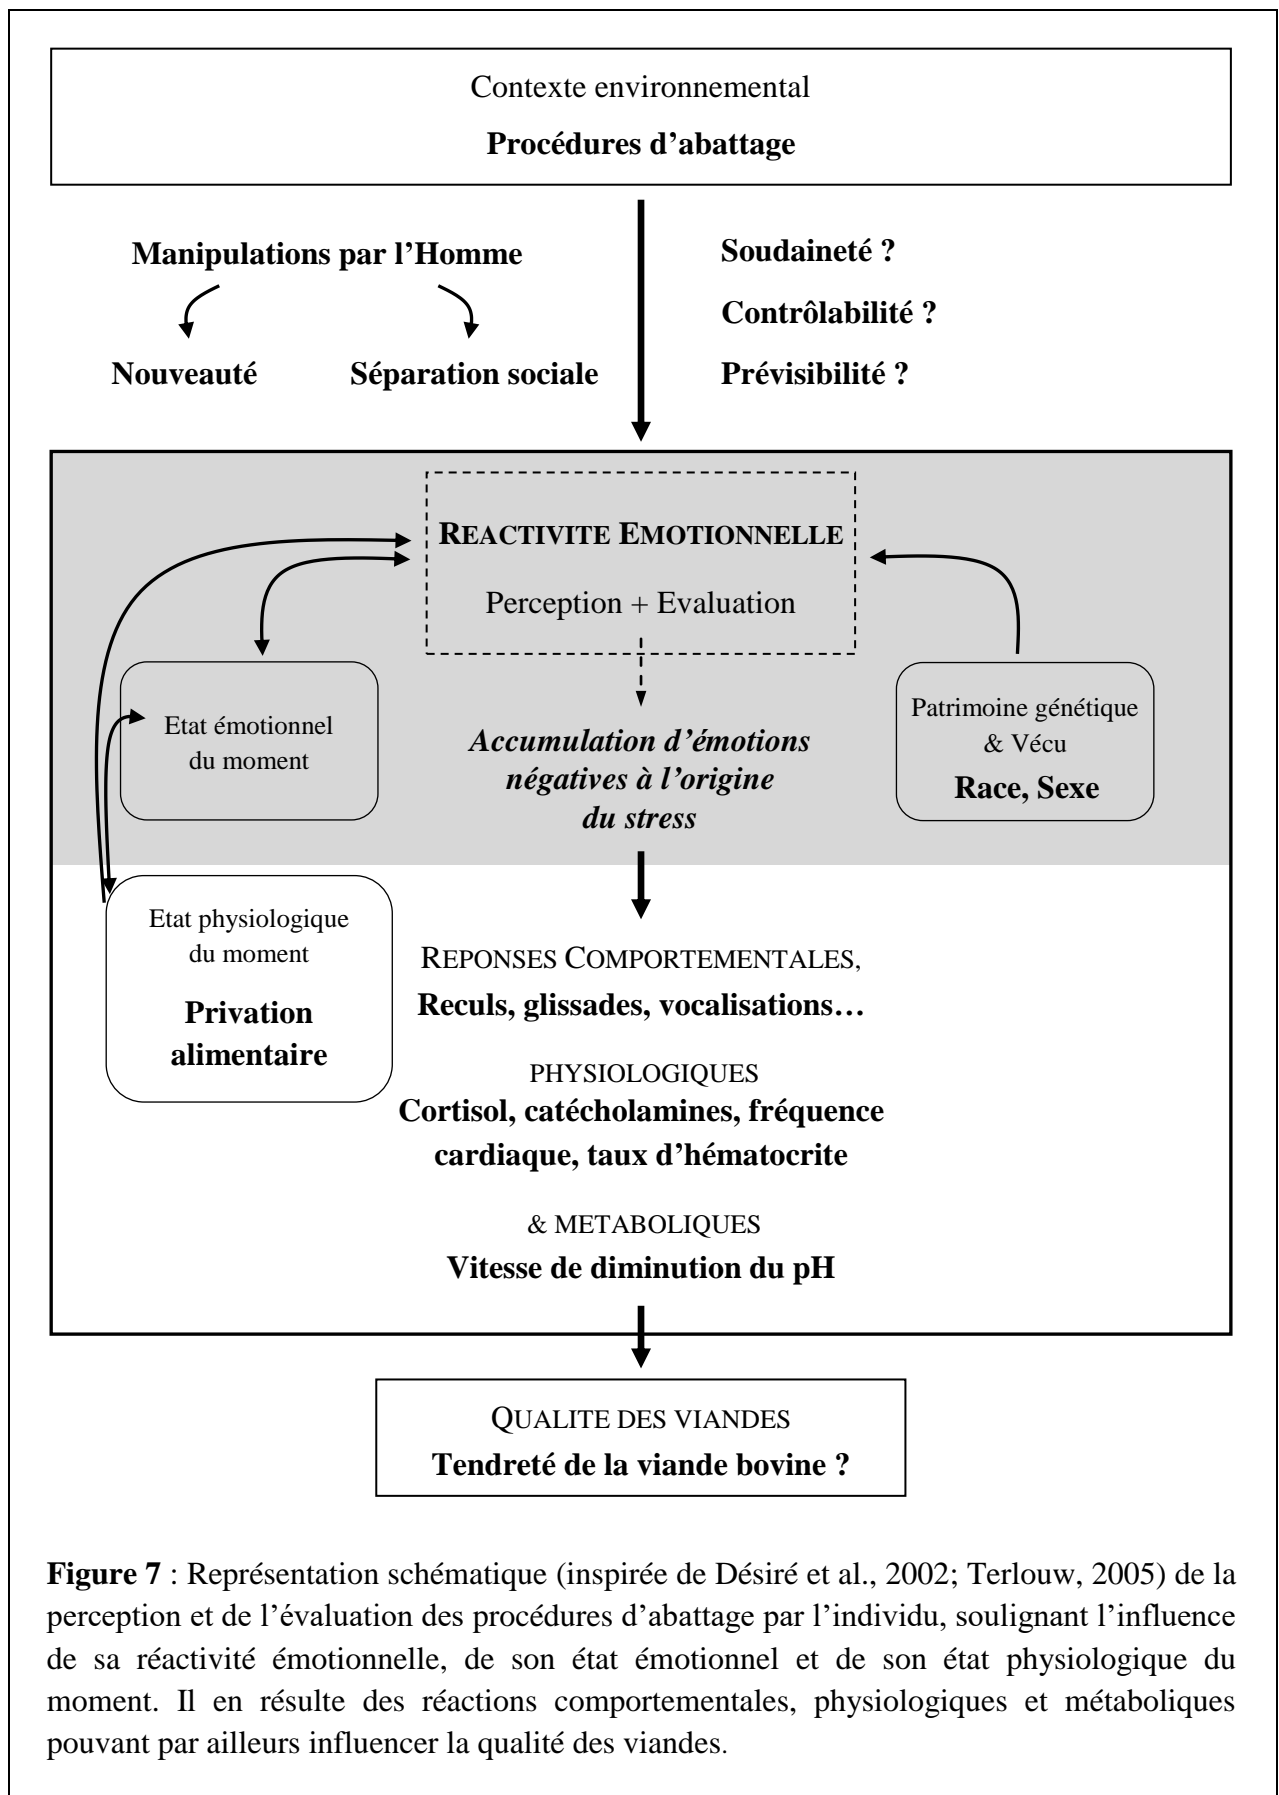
Contexte environnemental

Procédures d'abattage

Manipulations par l'Homme

Nouveauté

Séparation sociale

Soudaineté ?

Contrôlabilité ?

Prévisibilité ?

REACTIVITE EMOTIONNELLE

Perception + Evaluation

Etat émotionnel du moment

Accumulation d'émotions négatives à l'origine du stress

Patrimoine génétique & Vécu

Race, Sexe

Etat physiologique du moment

Privation alimentaire

REPONSES COMPORTEMENTALES,

Reculs, glissades, vocalisations…

PHYSIOLOGIQUES

Cortisol, catécholamines, fréquence cardiaque, taux d'hématocrite

& METABOLIQUES

Vitesse de diminution du pH

QUALITE DES VIANDES

Tendreté de la viande bovine ?

**Figure 7** : Représentation schématique (inspirée de Désiré et al., 2002; Terlouw, 2005) de la perception et de l'évaluation des procédures d'abattage par l'individu, soulignant l'influence de sa réactivité émotionnelle, de son état émotionnel et de son état physiologique du moment. Il en résulte des réactions comportementales, physiologiques et métaboliques pouvant par ailleurs influencer la qualité des viandes.